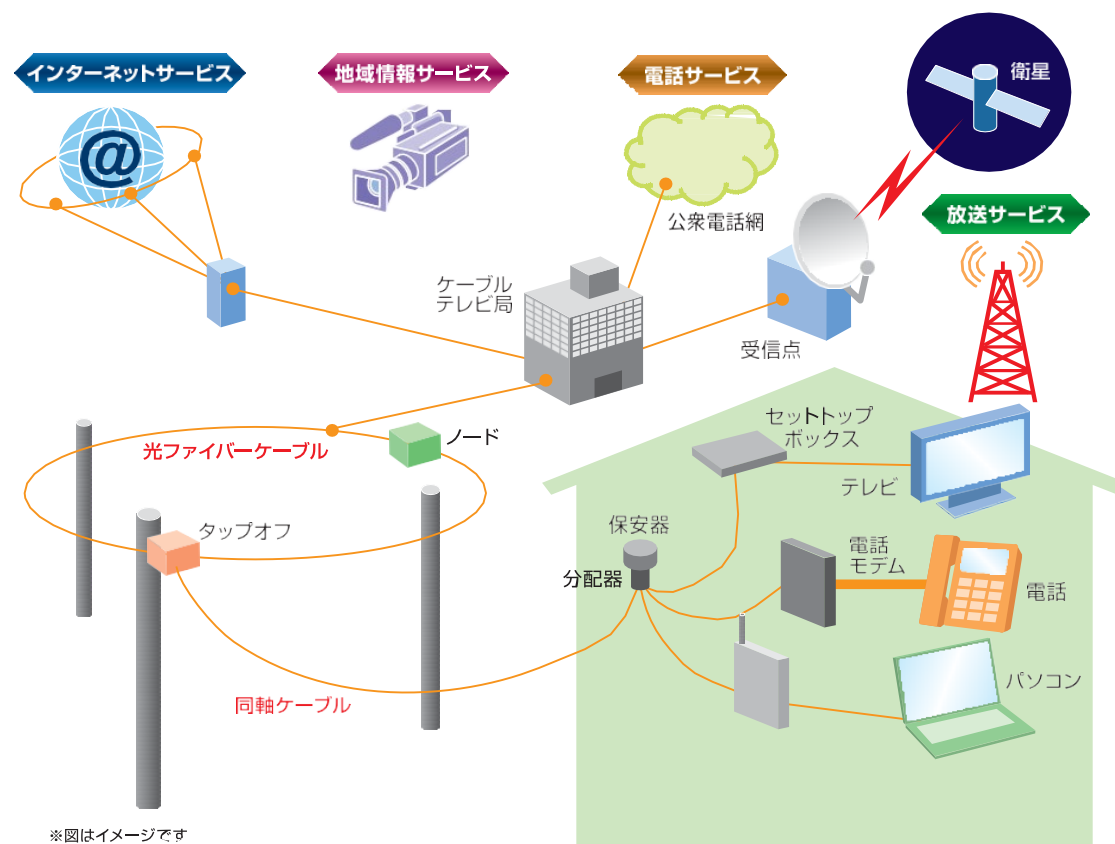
インターネットサービス

地域情報サービス

電話サービス

衛星

公衆電話網

放送サービス

ケーブル
テレビ局

受信点

光ファイバーケーブル

ノード

セットトップ
ボックス

テレビ

タップオフ

保安器

分配器

電話
モデム

電話

パソコン

同軸ケーブル

※図はイメージです